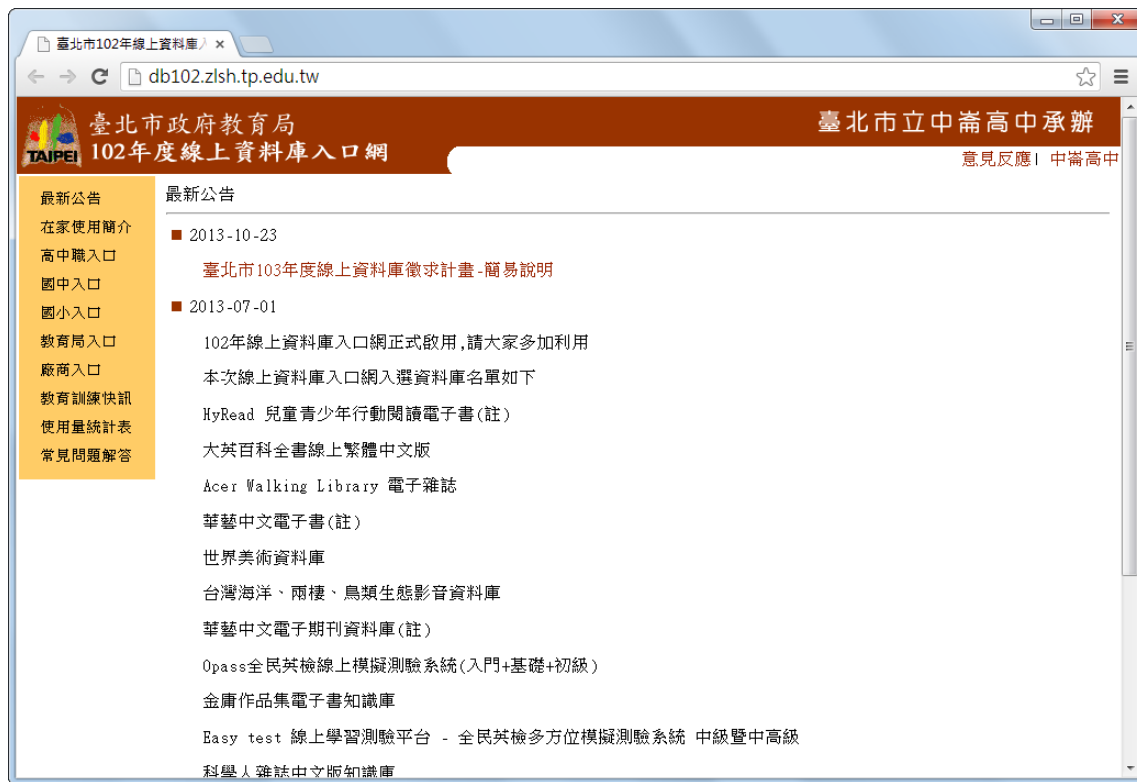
臺北市102年線上資料庫入 ×

db102.zlsh.tp.edu.tw

TAIPEI 臺北市政府教育局
102年度線上資料庫入口網

臺北市立中崙高中承辦

意見反應 | 中崙高中

最新公告
在家使用簡介
高中職入口
國中入口
國小入口
教育局入口
廠商入口
教育訓練快訊
使用量統計表
常見問題解答

最新公告

■ 2013-10-23

臺北市103年度線上資料庫徵求計畫-簡易說明

■ 2013-07-01

102年線上資料庫入口網正式啟用,請大家多加利用

本次線上資料庫入口網入選資料庫名單如下

HyRead 兒童青少年行動閱讀電子書(註)

大英百科全書線上繁體中文版

Acer Walking Library 電子雜誌

華藝中文電子書(註)

世界美術資料庫

台灣海洋、兩棲、鳥類生態影音資料庫

華藝中文電子期刊資料庫(註)

Opass全民英檢線上模擬測驗系統(入門+基礎+初級)

金庸作品集電子書知識庫

Easy test 線上學習測驗平台 - 全民英檢多方位模擬測驗系統 中級暨中高級

科學人雜誌中文版知識庫